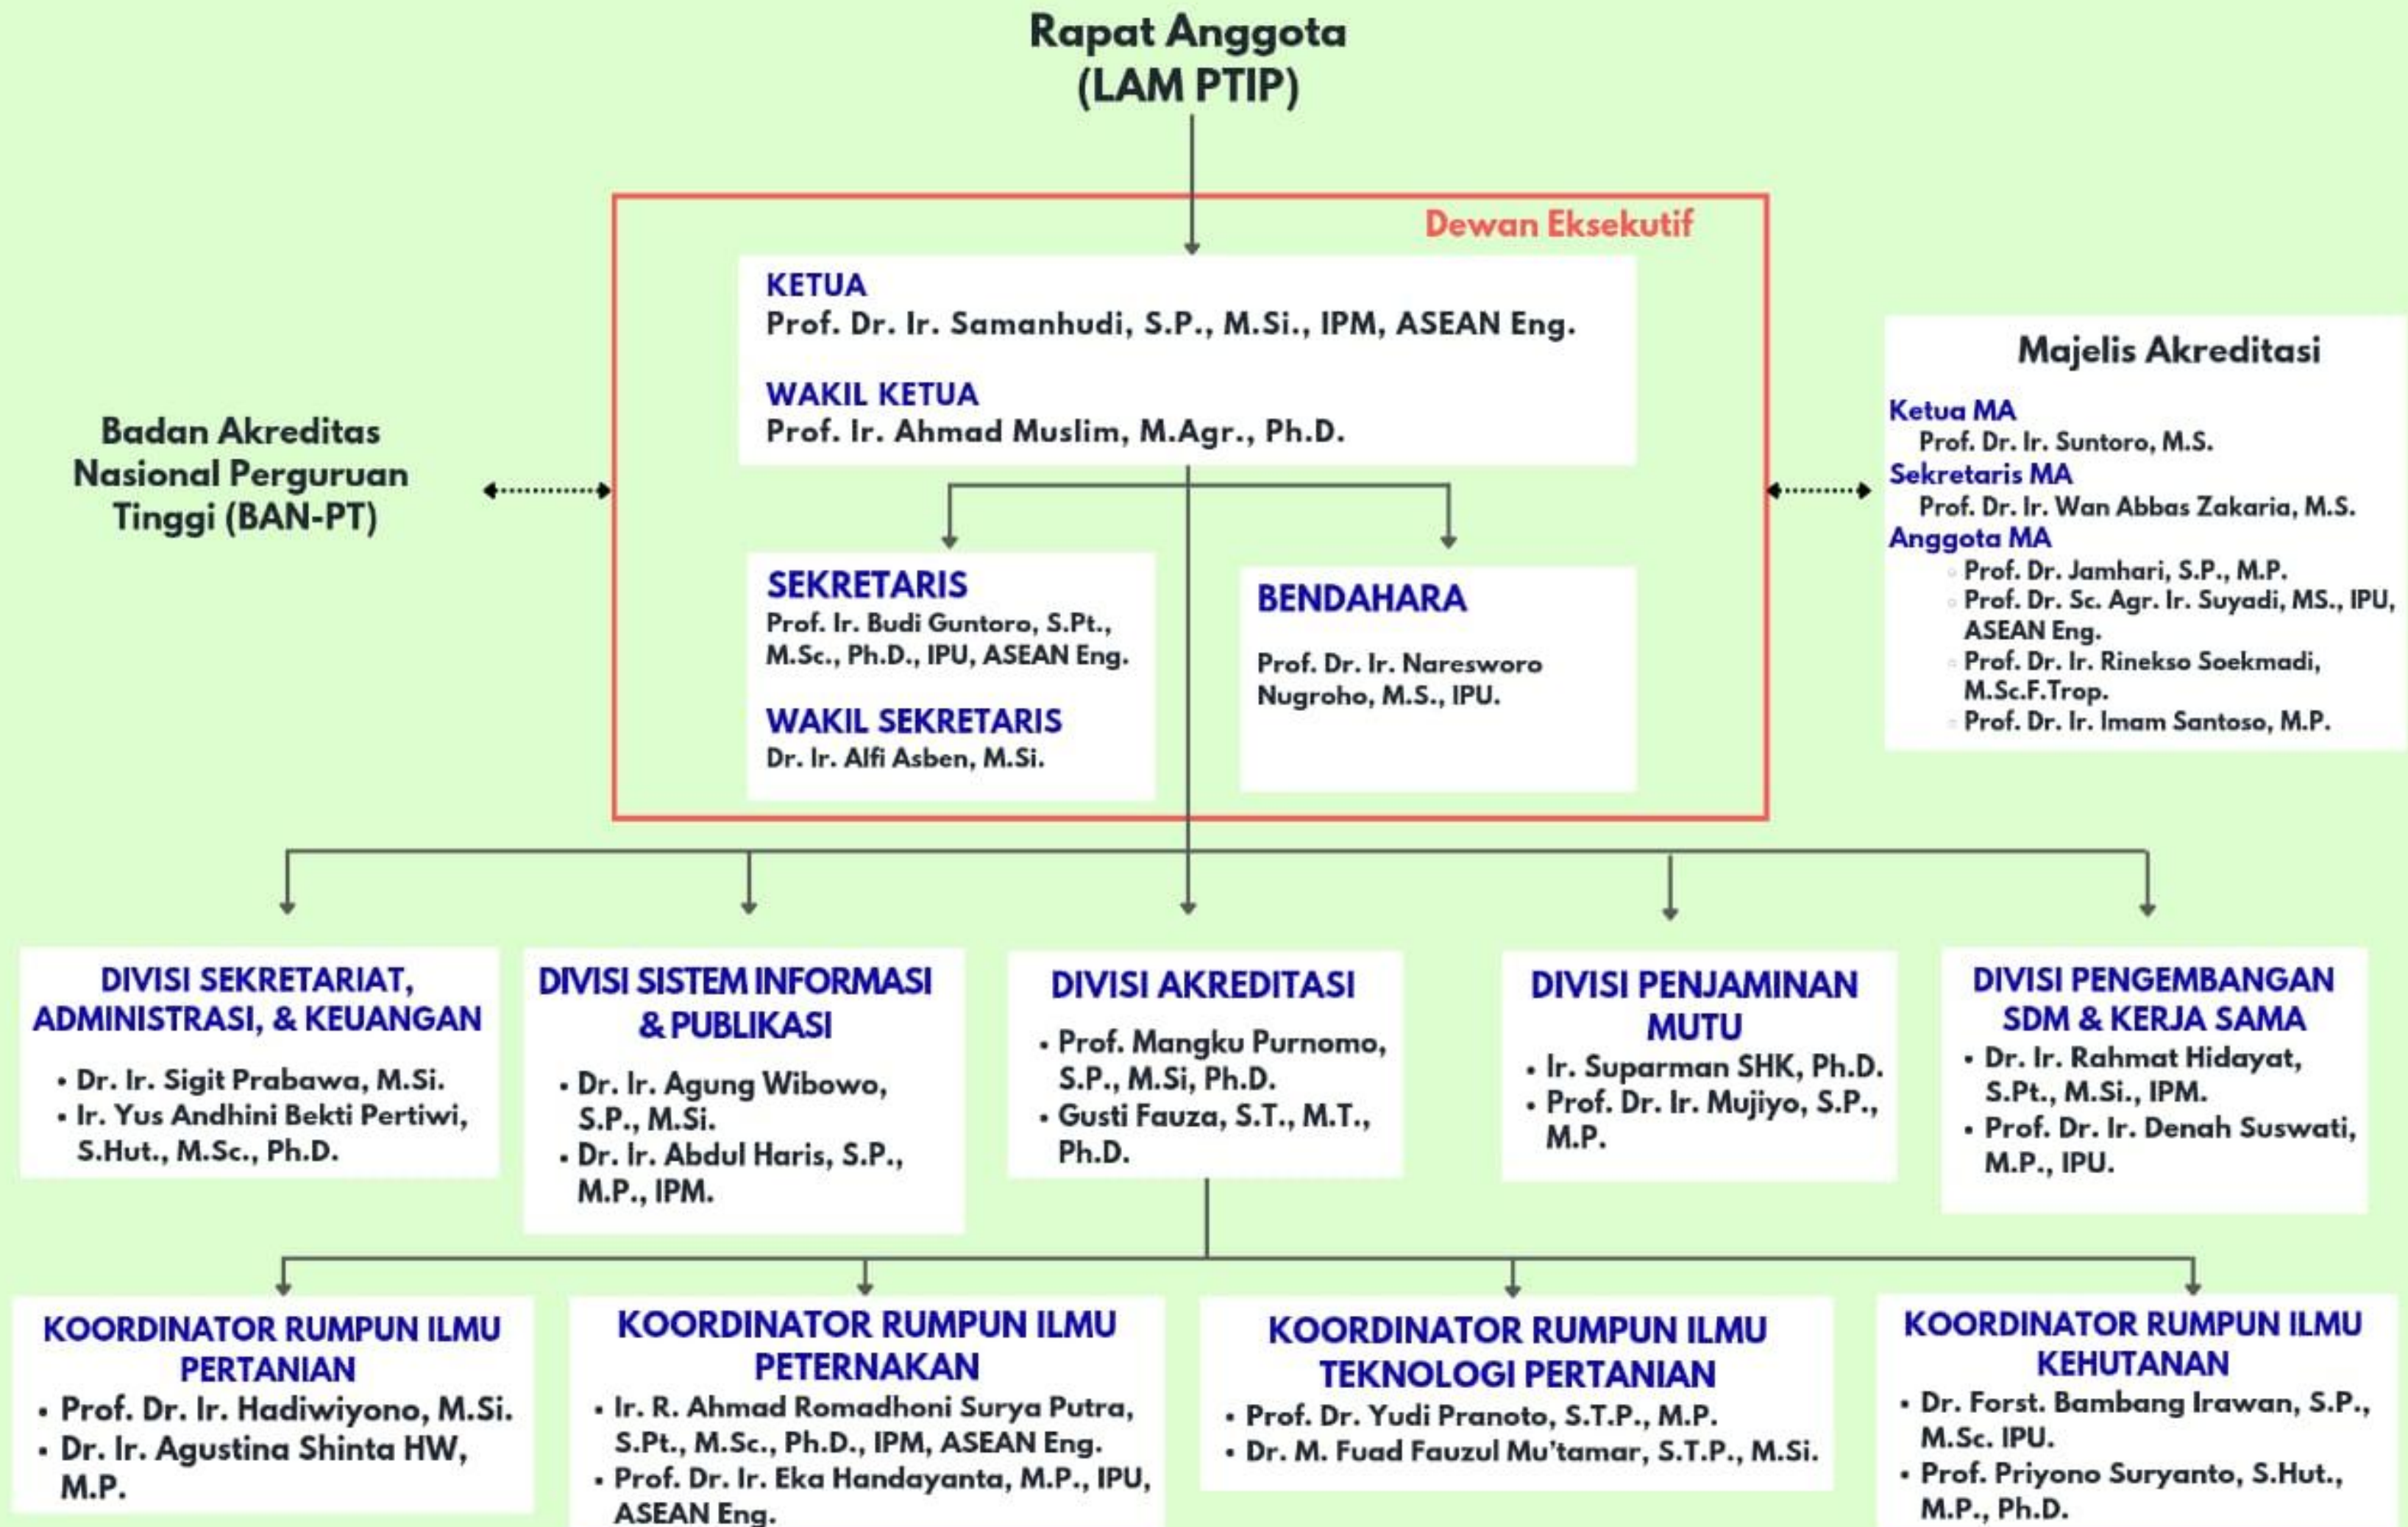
Rapat Anggota
(LAM PTIP)

Dewan Eksekutif

KETUA
Prof. Dr. Ir. Samanhudi, S.P., M.Si., IPM, ASEAN Eng.

WAKIL KETUA
Prof. Ir. Ahmad Muslim, M.Agr., Ph.D.

SEKRETARIS
Prof. Ir. Budi Guntoro, S.Pt., M.Sc., Ph.D., IPU, ASEAN Eng.

WAKIL SEKRETARIS
Dr. Ir. Alfi Asben, M.Si.

BENDAHARA
Prof. Dr. Ir. Naresworo Nugroho, M.S., IPU.

Badan Akreditas Nasional Perguruan Tinggi (BAN-PT)

Majelis Akreditasi

Ketua MA
Prof. Dr. Ir. Suntoro, M.S.
Sekretaris MA
Prof. Dr. Ir. Wan Abbas Zakaria, M.S.
Anggota MA
◦ Prof. Dr. Jamhari, S.P., M.P.
◦ Prof. Dr. Sc. Agr. Ir. Suyadi, MS., IPU, ASEAN Eng.
◦ Prof. Dr. Ir. Rinekso Soekmadi, M.Sc.F.Trop.
◦ Prof. Dr. Ir. Imam Santoso, M.P.

DIVISI SEKRETARIAT, ADMINISTRASI, & KEUANGAN
• Dr. Ir. Sigit Prabawa, M.Si.
• Ir. Yus Andhini Bekti Pertiwi, S.Hut., M.Sc., Ph.D.

DIVISI SISTEM INFORMASI & PUBLIKASI
• Dr. Ir. Agung Wibowo, S.P., M.Si.
• Dr. Ir. Abdul Haris, S.P., M.P., IPM.

DIVISI AKREDITASI
• Prof. Mangku Purnomo, S.P., M.Si, Ph.D.
• Gusti Fauza, S.T., M.T., Ph.D.

DIVISI PENJAMINAN MUTU
• Ir. Suparman SHK, Ph.D.
• Prof. Dr. Ir. Mujiyo, S.P., M.P.

DIVISI PENGEMBANGAN SDM & KERJA SAMA
• Dr. Ir. Rahmat Hidayat, S.Pt., M.Si., IPM.
• Prof. Dr. Ir. Denah Suswati, M.P., IPU.

KOORDINATOR RUMPUN ILMU PERTANIAN
• Prof. Dr. Ir. Hadiwiyono, M.Si.
• Dr. Ir. Agustina Shinta HW, M.P.

KOORDINATOR RUMPUN ILMU PETERNAKAN
• Ir. R. Ahmad Romadhoni Surya Putra, S.Pt., M.Sc., Ph.D., IPM, ASEAN Eng.
• Prof. Dr. Ir. Eka Handayanta, M.P., IPU, ASEAN Eng.

KOORDINATOR RUMPUN ILMU TEKNOLOGI PERTANIAN
• Prof. Dr. Yudi Pranoto, S.T.P., M.P.
• Dr. M. Fuad Fauzul Mu'tamar, S.T.P., M.Si.

KOORDINATOR RUMPUN ILMU KEHUTANAN
• Dr. Forst. Bambang Irawan, S.P., M.Sc. IPU.
• Prof. Priyono Suryanto, S.Hut., M.P., Ph.D.